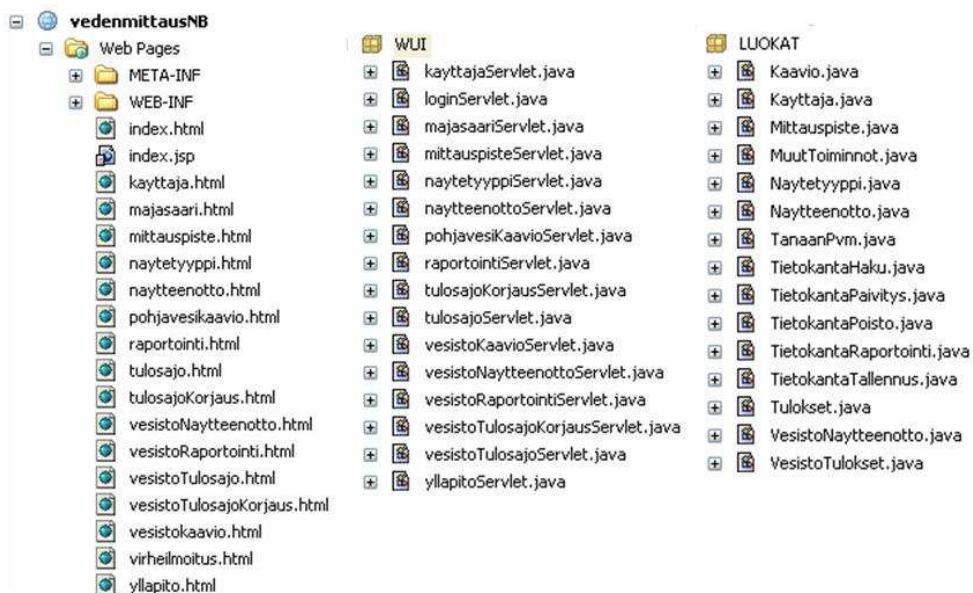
vedenmittausNB
Web Pages
META-INF
WEB-INF
index.html
index.jsp
kayttaja.html
majasaari.html
mittauspiste.html
naytetyyppi.html
naytteenotto.html
pohjavesikaavio.html
raportointi.html
tulosajo.html
tulosajoKorjaus.html
vesistoNaytteenotto.html
vesistoRaportointi.html
vesistoTulosajo.html
vesistoTulosajoKorjaus.html
vesistokaavio.html
virheilmoitus.html
yllapito.html

WUI
kayttajaServlet.java
loginServlet.java
majasaariServlet.java
mittauspisteServlet.java
naytetyyppiServlet.java
naytteenottoServlet.java
pohjavesiKaavioServlet.java
raportointiServlet.java
tulosajoKorjausServlet.java
tulosajoServlet.java
vesistoKaavioServlet.java
vesistoNaytteenottoServlet.java
vesistoRaportointiServlet.java
vesistoTulosajoKorjausServlet.java
vesistoTulosajoServlet.java
yllapitoServlet.java

LUOKAT
Kaavio.java
Kayttaja.java
Mittauspiste.java
MuutToiminnot.java
Naytetyyppi.java
Naytteenotto.java
TanaanPvm.java
TietokantaHaku.java
TietokantaPaivitys.java
TietokantaPoisto.java
TietokantaRaportointi.java
TietokantaTallennus.java
Tulokset.java
VesistoNaytteenotto.java
VesistoTulokset.java